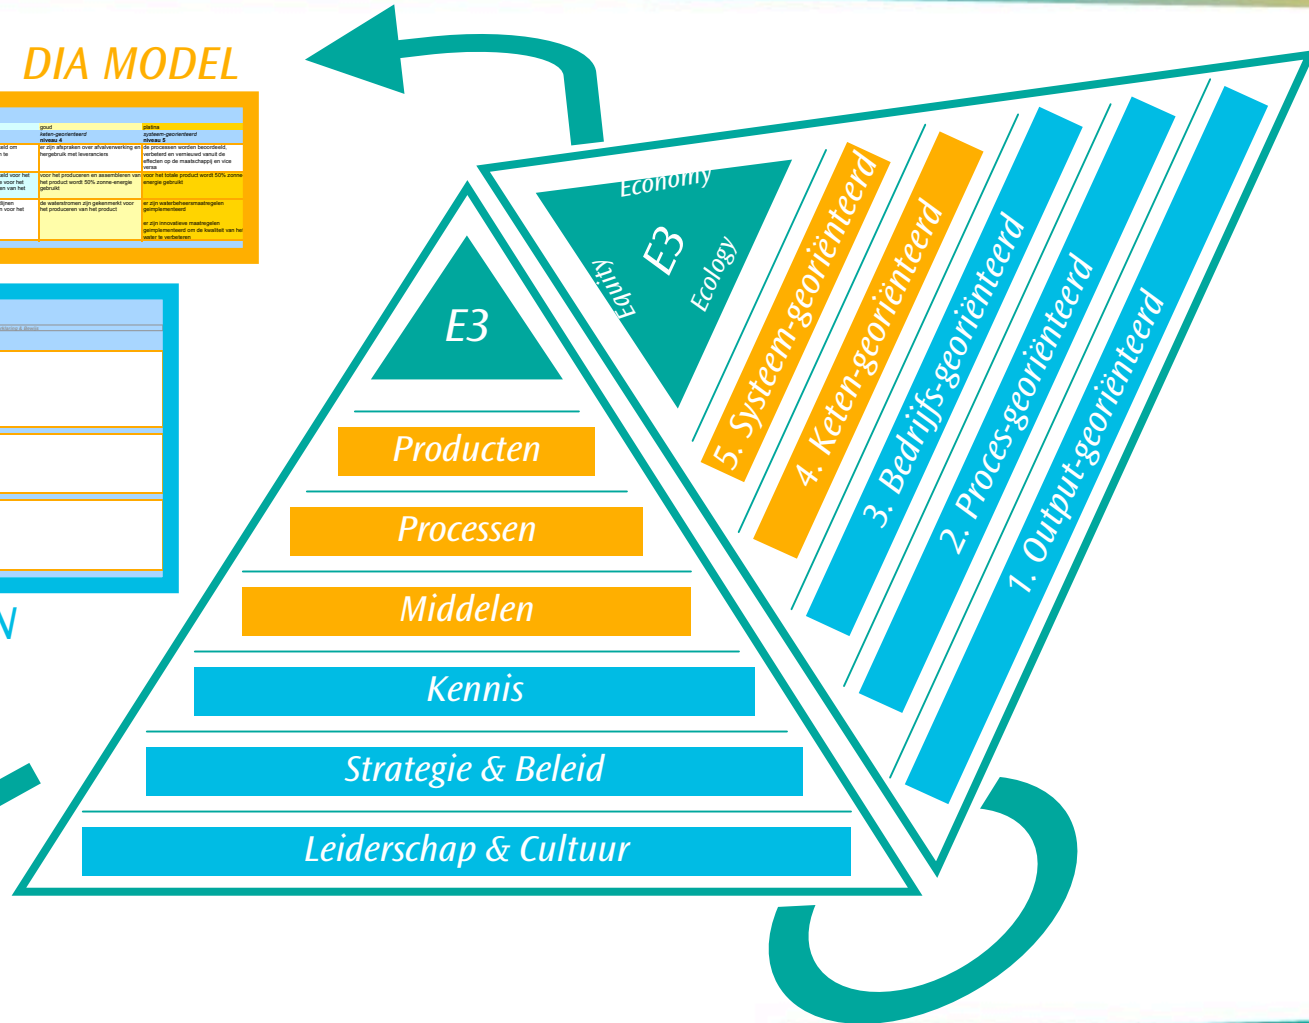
DIA MODEL

| | goud | platina |
|---|---|---|
| | keten-georiënteerd niveau 4 | systeem-georiënteerd niveau 5 |
| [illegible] | er zijn afspraken over afvalverwerking en hergebruik met leveranciers | de processen worden beoordeeld, verbeterd en vernieuwd vanuit de effecten op de maatschappij en vice versa |
| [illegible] | voor het produceren en assembleren van het product wordt 50% zonne-energie gebruikt | voor het totale product wordt 50% zonne-energie gebruikt |
| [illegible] | de waterstromen zijn gekenmerkt voor het produceren van het product | er zijn waterbeheersmaatregelen geïmplementeerd er zijn innovatieve maatregelen geïmplementeerd om de kwaliteit van het water te verbeteren |

N

E3

Producten

Processen

Middelen

Kennis

Strategie & Beleid

Leiderschap & Cultuur

Economy

E3

Equity

Ecology

5. Systeem-georiënteerd

4. Keten-georiënteerd

3. Bedrijfs-georiënteerd

2. Proces-georiënteerd

1. Output-georiënteerd